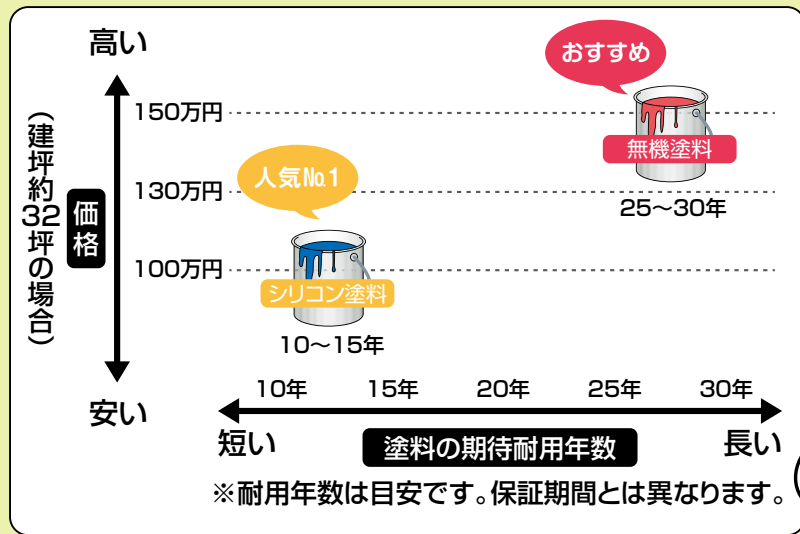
高い

（建坪約32坪の場合）

価格

150万円

130万円

100万円

安い

おすすめ

無機塗料

25～30年

人気No.1

シリコン塗料

10～15年

10年 15年 20年 25年 30年

短い

塗料の期待耐用年数

長い

※耐用年数は目安です。保証期間とは異なります。